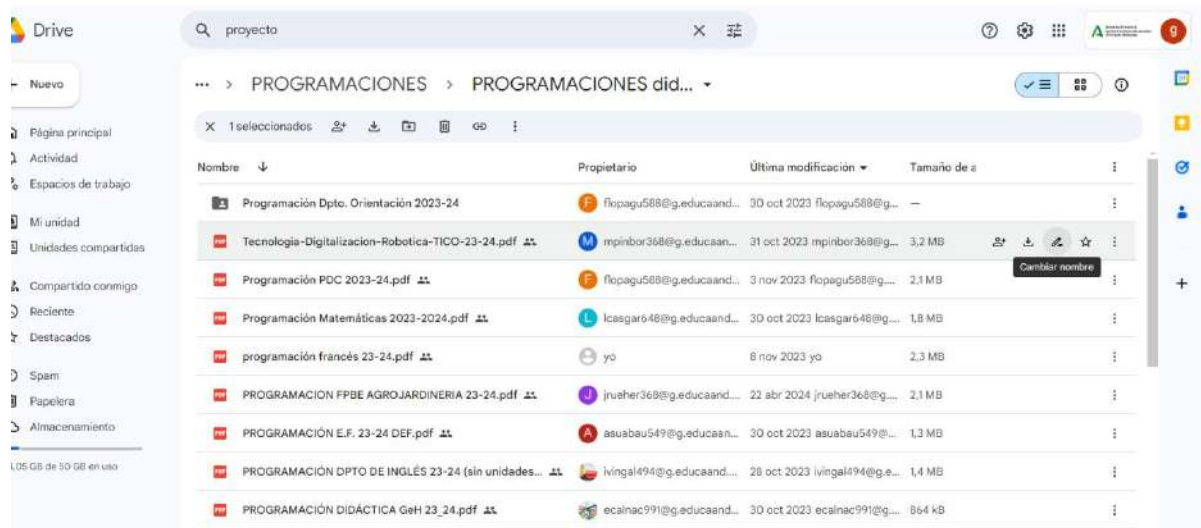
Drive

proyecto

Nuevo

Página principal
Actividad
Espacios de trabajo

Mi unidad
Unidades compartidas

Compartido conmigo
Reciente
Destacados

Spam
Papelera
Almacenamiento

1,05 GB de 50 GB en uso

... > PROGRAMACIONES > PROGRAMACIONES did... ▾

× 1 seleccionados

| Nombre ↓ | Propietario | Última modificación ▾ | Tamaño de a |
|---|---|---|---|
| Programación Dpto. Orientación 2023-24 | flopagu588@g.educaand... | 30 oct 2023 flopagu588@g... | — |
| Tecnologia-Digitalizacion-Robotica-TICO-23-24.pdf | mpinbor368@g.educaan... | 31 oct 2023 mpinbor368@g... | 3,2 MB |
| Programación PDC 2023-24.pdf | flopagu588@g.educaand... | 3 nov 2023 flopagu588@g... | 2,1 MB |
| Programación Matemáticas 2023-2024.pdf | lcasgar648@g.educaand... | 30 oct 2023 lcasgar648@g... | 1,8 MB |
| programación francés 23-24.pdf | yo | 8 nov 2023 yo | 2,3 MB |
| PROGRAMACION FPBE AGROJARDINERIA 23-24.pdf | jrueher368@g.educaand... | 22 abr 2024 jrueher368@g... | 2,1 MB |
| PROGRAMACIÓN E.F. 23-24 DEF.pdf | asuabau549@g.educaan... | 30 oct 2023 asuabau549@... | 1,3 MB |
| PROGRAMACIÓN DPTO DE INGLÉS 23-24 (sin unidades... | ivingal494@g.educaand... | 28 oct 2023 ivingal494@g.e... | 1,4 MB |
| PROGRAMACIÓN DIDÁCTICA GeH 23_24.pdf | ecalnac991@g.educaand... | 30 oct 2023 ecalnac991@g... | 864 kB |

Cambiar nombre